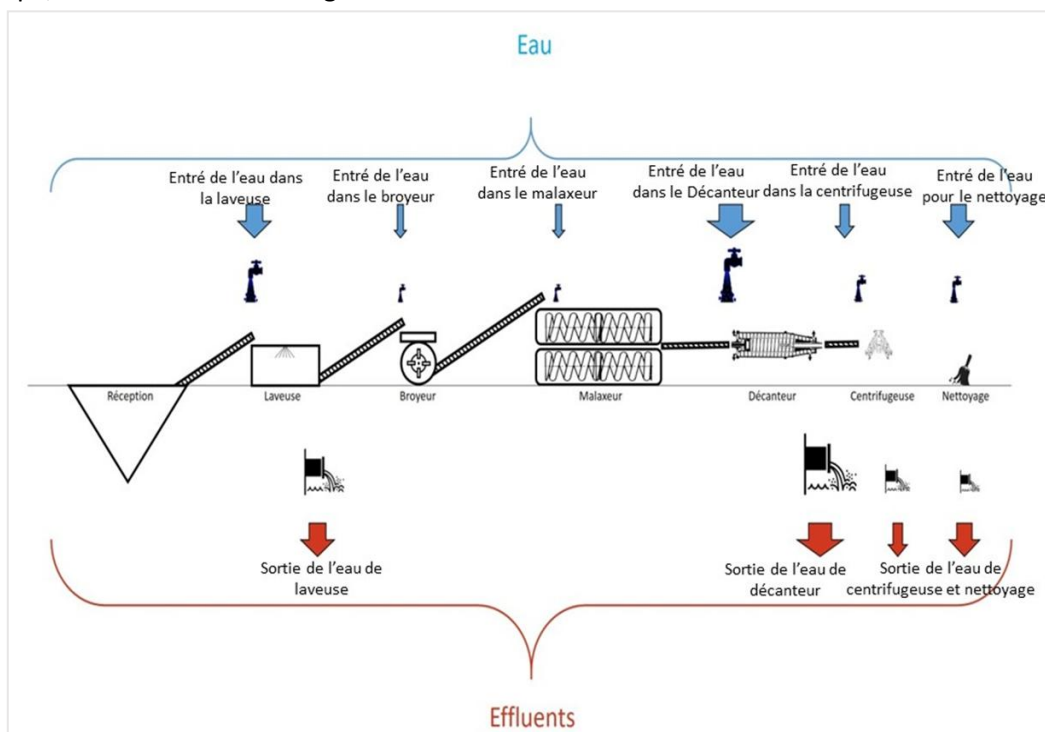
Eau

Entré de l'eau dans la laveuse

Entré de l'eau dans le broyeur

Entré de l'eau dans le malaxeur

Entré de l'eau dans le Décanteur

Entré de l'eau dans la centrifugeuse

Entré de l'eau pour le nettoyage

Réception

Laveuse

Broyeur

Malaxeur

Décanteur

Centrifugeuse

Nettoyage

Sortie de l'eau de laveuse

Sortie de l'eau de décanteur

Sortie de l'eau de centrifugeuse et nettoyage

Effluents